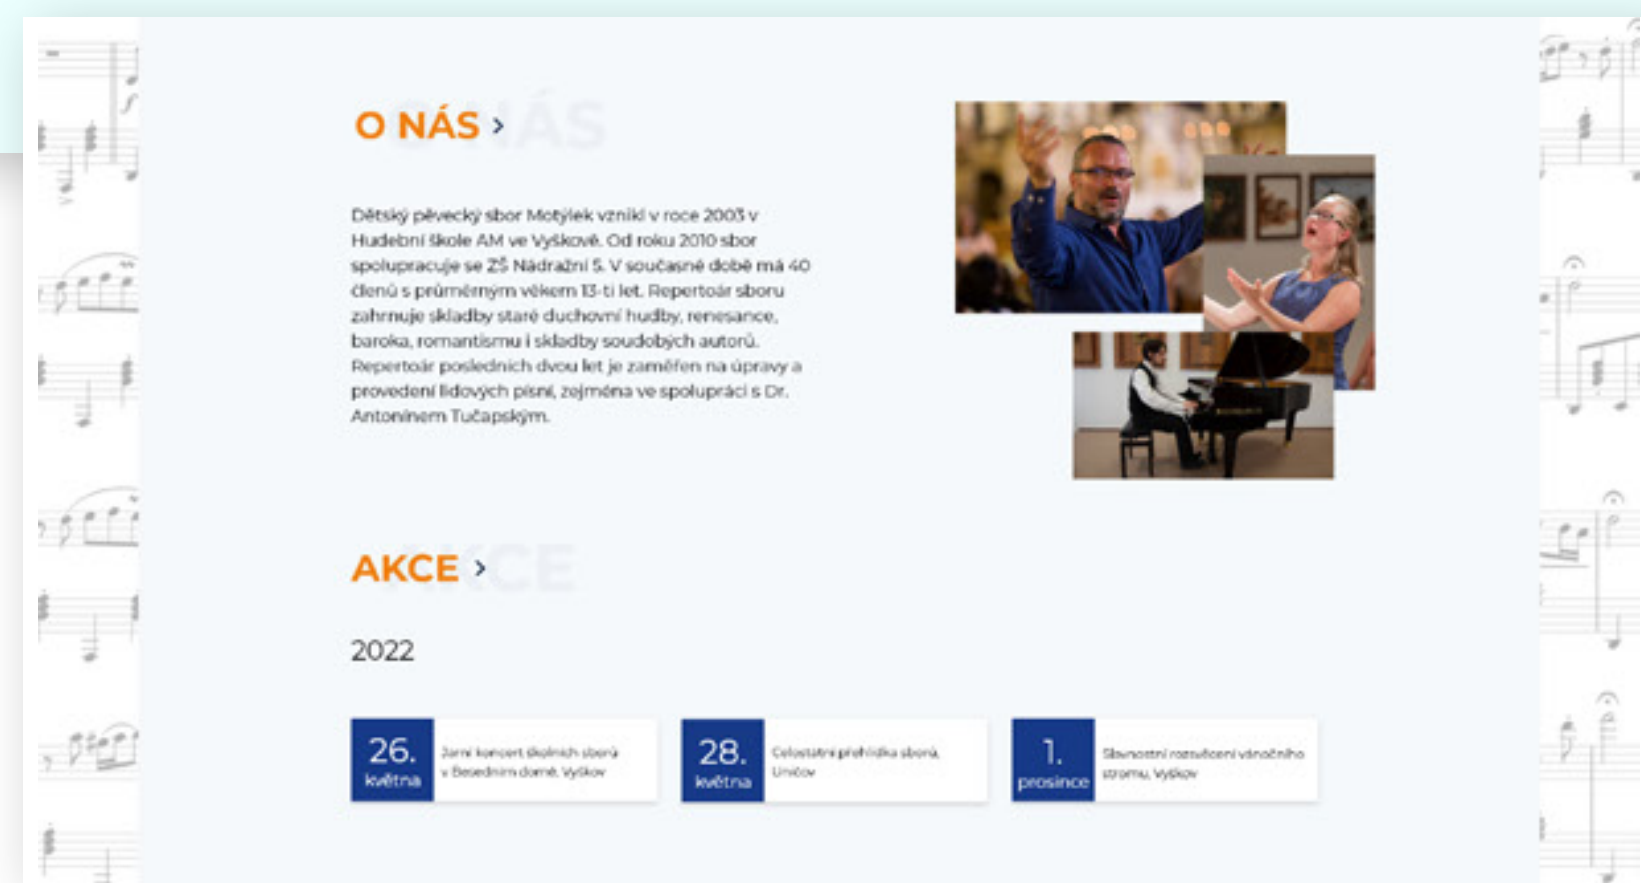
O NÁS ›

Dětský pěvecký sbor Motýlek vznikl v roce 2003 v Hudební škole AM ve Vyškově. Od roku 2010 sbor spolupracuje se ZŠ Nádražní 5. V současné době má 40 členů s průměrným věkem 13-ti let. Repertoár sboru zahrnuje skladby staré duchovní hudby, renesance, baroka, romantismu i skladby soudobých autorů. Repertoár posledních dvou let je zaměřen na úpravy a provedení lidových písní, zejména ve spolupráci s Dr. Antonínem Tučapským.

AKCE ›

2022

26. května Jarní koncert školních sborů v Besedním domě, Vyškov

28. května Celostátní přehlídka sborů, Uničov

1. prosince Slavnostní rozsvícení vánočního stromu, Vyškov